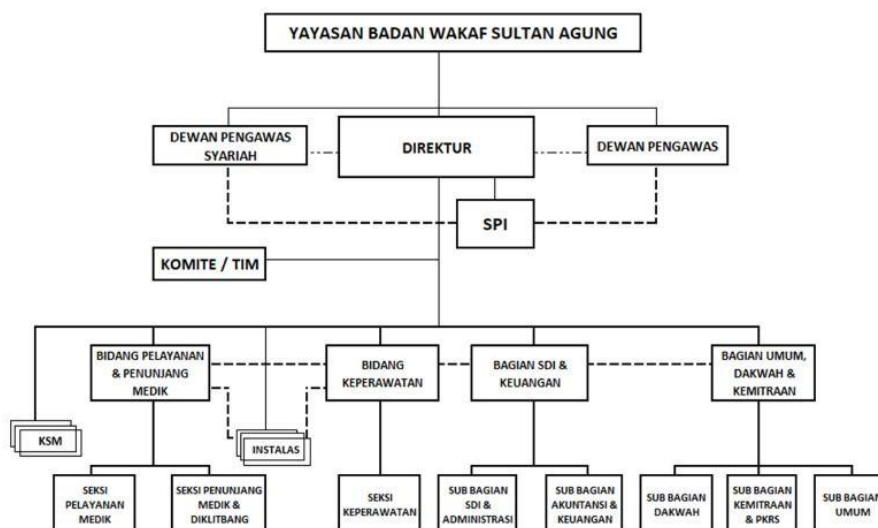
YAYASAN BADAN WAKAF SULTAN AGUNG

DEWAN PENGAWAS SYARIAH

DIREKTUR

DEWAN PENGAWAS

SPI

KOMITE / TIM

BIDANG PELAYANAN & PENUNJANG MEDIK

BIDANG KEPERAWATAN

BAGIAN SDI & KEUANGAN

BAGIAN UMUM, DAKWAH & KEMITRAAN

KSM

INSTALAS

SEKSI PELAYANAN MEDIK

SEKSI PENUNJANG MEDIK & DIKLITBANG

SEKSI KEPERAWATAN

SUB BAGIAN SDI & ADMINISTRASI

SUB BAGIAN AKUNTANSI & KEUANGAN

SUB BAGIAN DAKWAH

SUB BAGIAN KEMITRAAN & PKRS

SUB BAGIAN UMUM